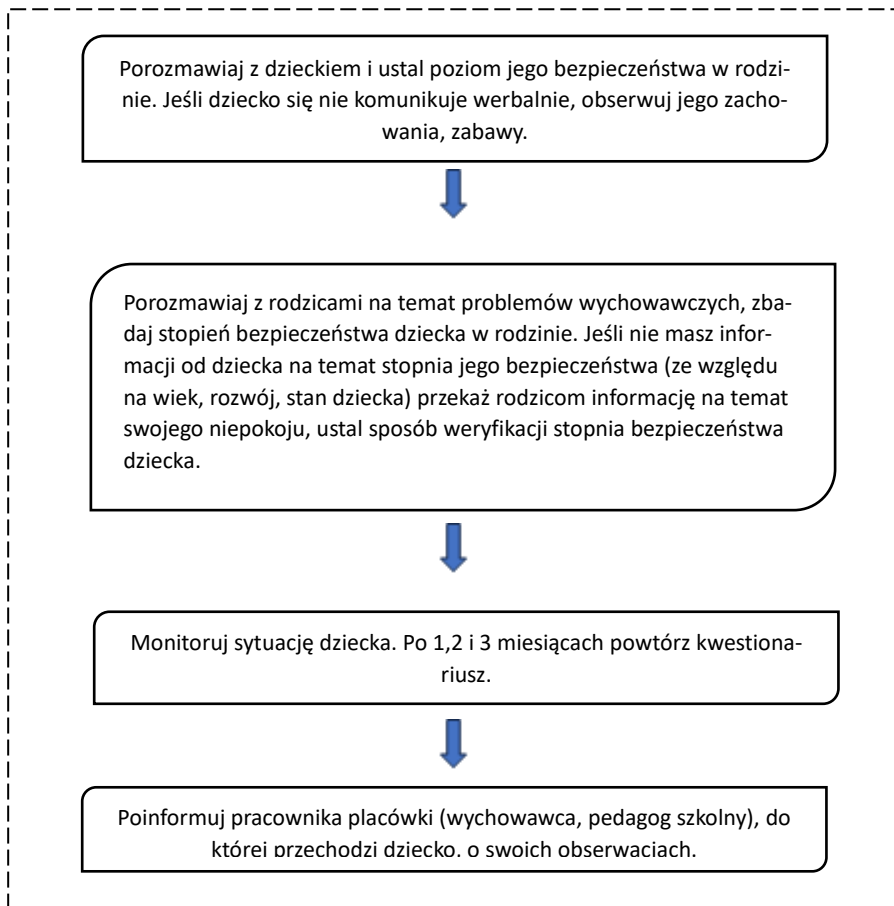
Porozmawiaj z dzieckiem i ustal poziom jego bezpieczeństwa w rodzinie. Jeśli dziecko się nie komunikuje werbalnie, obserwuj jego zachowania, zabawy.

Porozmawiaj z rodzicami na temat problemów wychowawczych, zbadaj stopień bezpieczeństwa dziecka w rodzinie. Jeśli nie masz informacji od dziecka na temat stopnia jego bezpieczeństwa (ze względu na wiek, rozwój, stan dziecka) przekaż rodzicom informację na temat swojego niepokoju, ustal sposób weryfikacji stopnia bezpieczeństwa dziecka.

Monitoruj sytuację dziecka. Po 1,2 i 3 miesiącach powtórz kwestionariusz.

Poinformuj pracownika placówki (wychowawca, pedagog szkolny), do której przechodzi dziecko, o swoich obserwaciach.